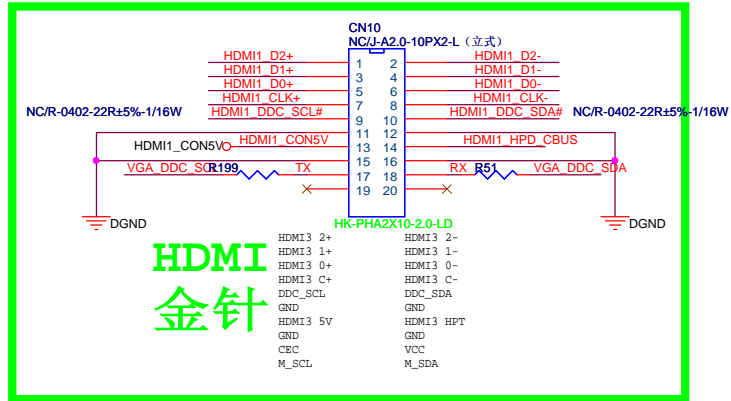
CN10
NC/J-A2.0-10PX2-L（立式）

HDMI1_D2+
HDMI1_D1+
HDMI1_D0+
HDMI1_CLK+
HDMI1_DDC_SCL#
HDMI1_CON5V

1 2
3 4
5 6
7 8
9 10
11 12
13 14
15 16
17 18
19 20

HDMI1_D2-
HDMI1_D1-
HDMI1_D0-
HDMI1_CLK-
HDMI1_DDC_SDA#
HDMI1_HPD_CBUS

NC/R-0402-22R±5%-1/16W
NC/R-0402-22R±5%-1/16W

HDMI1_CON5V
VGA_DDC_SCL
R199
TX
RX
R51
VGA_DDC_SDA

DGND
DGND

HK-PHA2X10-2.0-LD

HDMI
金针

HDMI3 2+
HDMI3 1+
HDMI3 0+
HDMI3 C+
DDC_SCL
GND
HDMI3 5V
GND
CEC
M_SCL

HDMI3 2-
HDMI3 1-
HDMI3 0-
HDMI3 C-
DDC_SDA
GND
HDMI3 HPT
GND
VCC
M_SDA